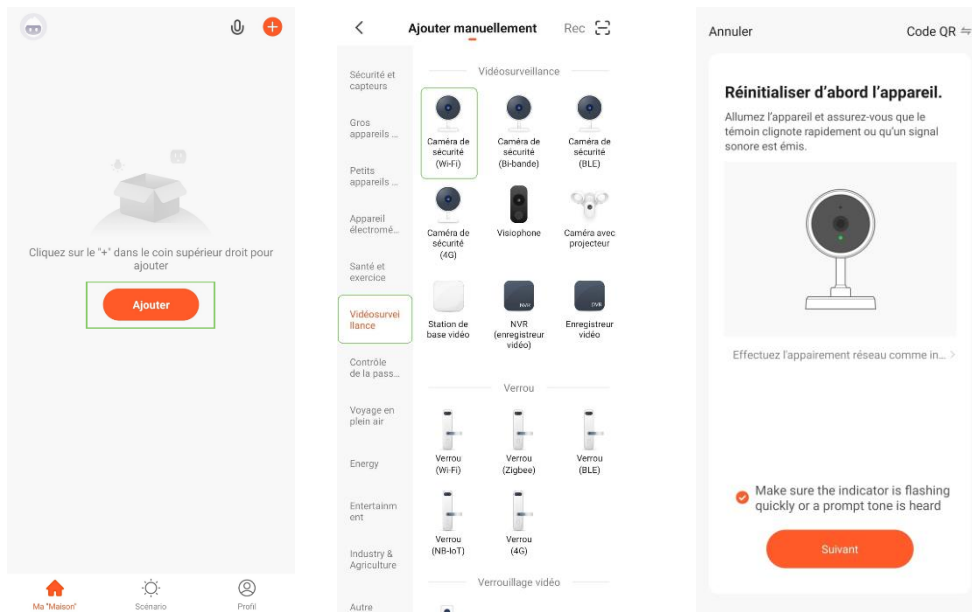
Cliquez sur le "+" dans le coin supérieur droit pour ajouter

Ajouter

Ma "Maison"
Scénario
Profil

Ajouter manuellement
Rec

Sécurité et capteurs
Gros appareils ...
Petits appareils ...
Appareil électromé...
Santé et exercice
Vidéosurveillance
Contrôle de la pass...
Voyage en plein air
Energy
Entertainment
Industry & Agriculture
Autre

Vidéosurveillance

Caméra de sécurité (Wi-Fi)
Caméra de sécurité (Bi-bande)
Caméra de sécurité (BLE)
Caméra de sécurité (4G)
Visiophone
Caméra avec projecteur
Station de base vidéo
NVR (enregistreur vidéo)
Enregistreur vidéo

Verrou

Verrou (Wi-Fi)
Verrou (Zigbee)
Verrou (BLE)
Verrou (NB-IoT)
Verrou (4G)

Verrouillage vidéo

Annuler
Code QR

Réinitialiser d'abord l'appareil.

Allumez l'appareil et assurez-vous que le témoin clignote rapidement ou qu'un signal sonore est émis.

Effectuez l'appairement réseau comme in...

Make sure the indicator is flashing quickly or a prompt tone is heard

Suivant